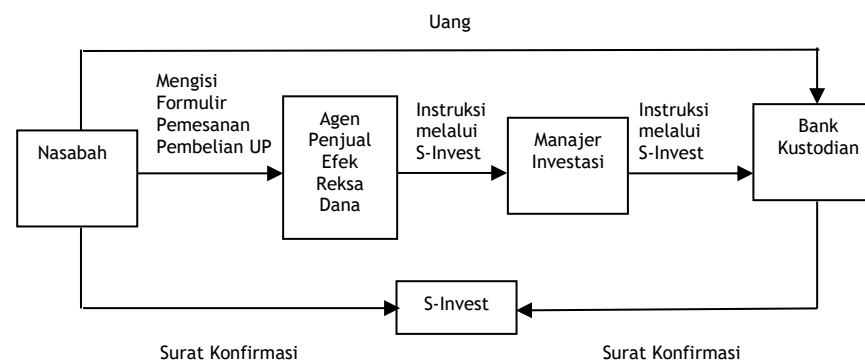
Uang

Nasabah

Mengisi Formulir Pemesanan Pembelian UP

Agen Penjual Efek Reksa Dana

Instruksi melalui S-Invest

Manajer Investasi

Instruksi melalui S-Invest

Bank Kustodian

S-Invest

Surat Konfirmasi

Surat Konfirmasi